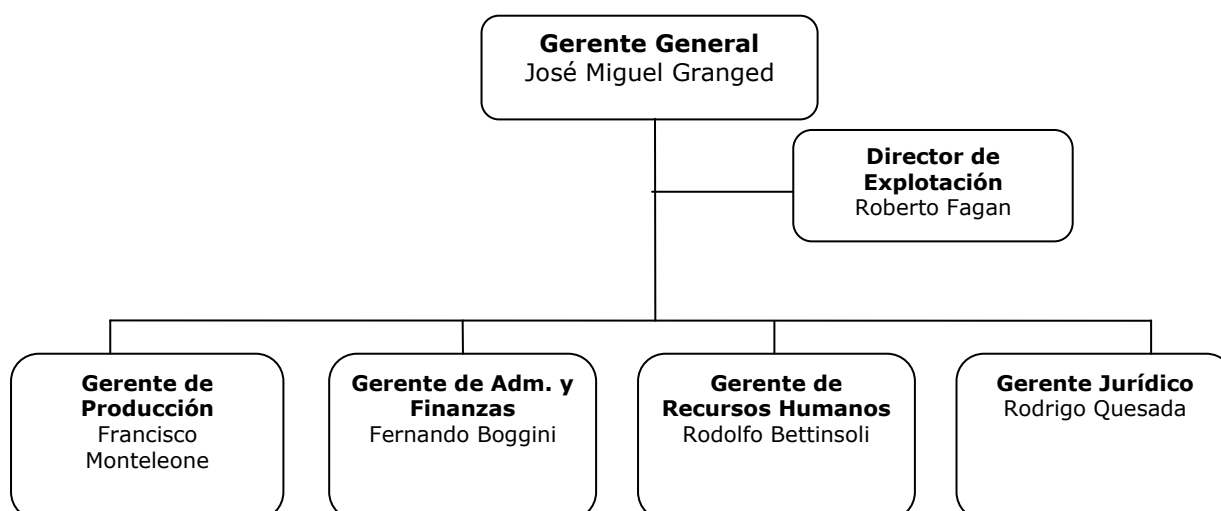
**Gerente General**
José Miguel Granged

**Director de Explotación**
Roberto Fagan

**Gerente de Producción**
Francisco Monteleone

**Gerente de Adm. y Finanzas**
Fernando Boggini

**Gerente de Recursos Humanos**
Rodolfo Bettinsoli

**Gerente Jurídico**
Rodrigo Quesada